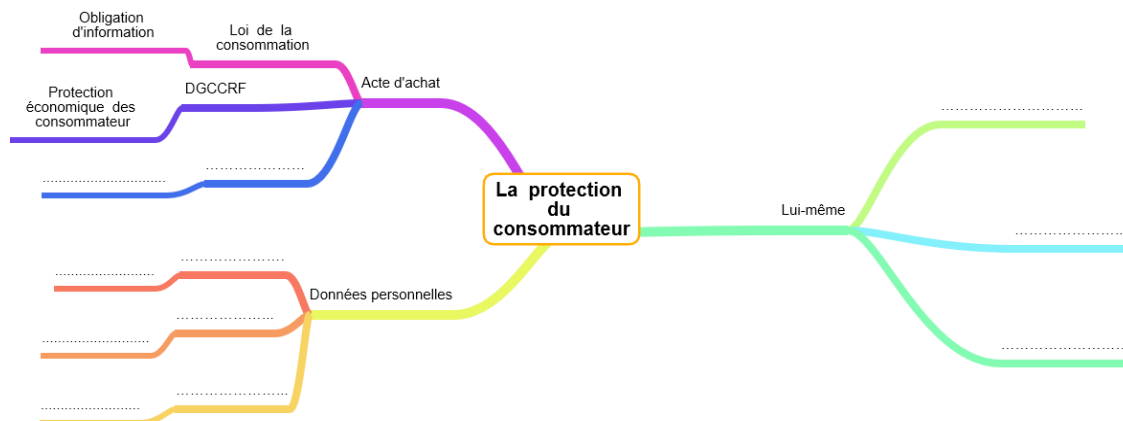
La protection du consommateur

Acte d'achat

Loi de la consommation

Obligation d'information

DGCCRF

Protection économique des consommateur

…………………

……………………………

Données personnelles

…………………

…………………………

…………………

…………………………

…………………

…………………………

Lui-même

……………………………

……………………………

……………………………